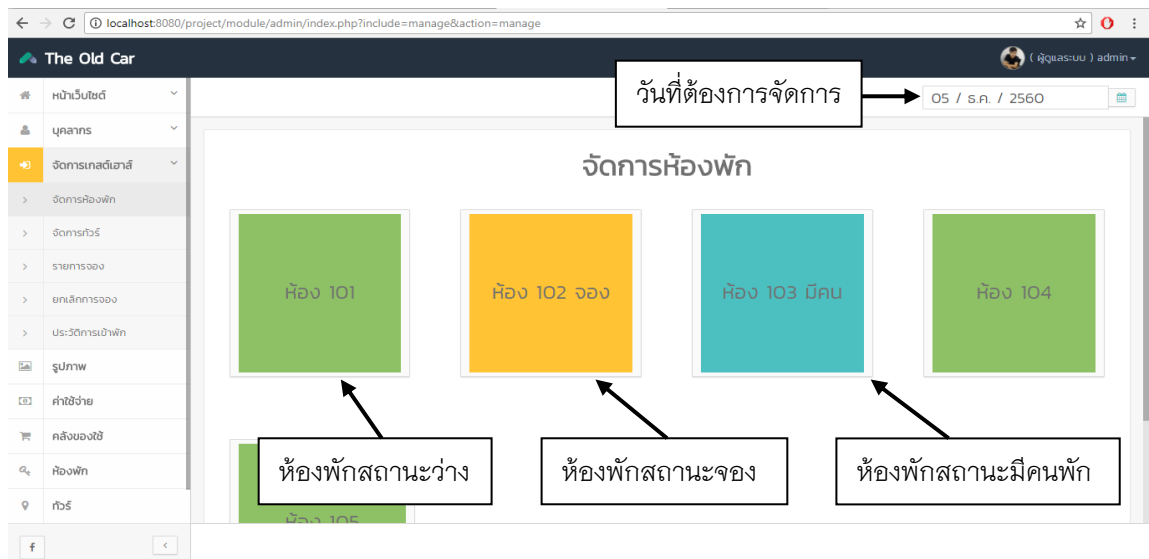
localhost:8080/project/module/admin/index.php?include=manage&action=manage

The Old Car

( ผู้ดูแลระบบ ) admin

หน้าเว็บไซต์
บุคลากร
จัดการเกสต์เฮาส์
จัดการห้องพัก
จัดการทัวร์
รายการจอง
ยกเลิกการจอง
ประวัติการเข้าพัก
รูปภาพ
ค่าใช้จ่าย
คลังของใช้
ห้องพัก
ทัวร์

f

วันที่ต้องการจัดการ

05 / ธ.ค. / 2560

จัดการห้องพัก

ห้อง 101

ห้อง 102 จอง

ห้อง 103 มีคน

ห้อง 104

ห้อง 105

ห้องพักสถานะว่าง

ห้องพักสถานะจอง

ห้องพักสถานะมีคนพัก